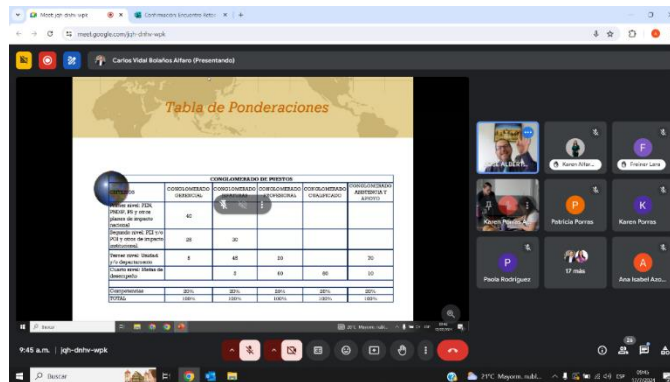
Meet: jqh-dnhv-wpk
Confirmación Encuentro Aleto
meet.google.com/jqh-dnhv-wpk

Carlos Vidal Bolaños Alfaro (Presentando)

Tabla de Ponderaciones

| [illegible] | CONGLOMERADO DE PUESTOS | | | | |
|---|---|---|---|---|---|
| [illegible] | CONGLOMERADO GERENCIAL | CONGLOMERADO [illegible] | CONGLOMERADO PROFESIONAL | CONGLOMERADO CUALIFICADO | CONGLOMERADO ASISTENCIA Y APOYO |
| Primer nivel: PDN, PNDIP, PEI y otros planes de impacto nacional | 40 | | | | |
| Segundo nivel: PEI y/o POI y otros de impacto institucional | 25 | 30 | | | |
| Tercer nivel: Unidad y/o departamento | 5 | 45 | 20 | | 20 |
| Cuarto nivel: Metas de desempeño | | 5 | 60 | 60 | 50 |
| Competencias | 20% | 20% | 20% | 20% | 20% |
| TOTAL | 100% | 100% | 100% | 100% | 100% |

Karin Alfer...
Freiner Lara
Karen Porras
Patricia Porras
Karen Porras
Paola Rodriguez
17 más
Ana Isabel Azo...

9:45 a.m. | jqh-dnhv-wpk

Buscar
21°C Mayorm. nubl.